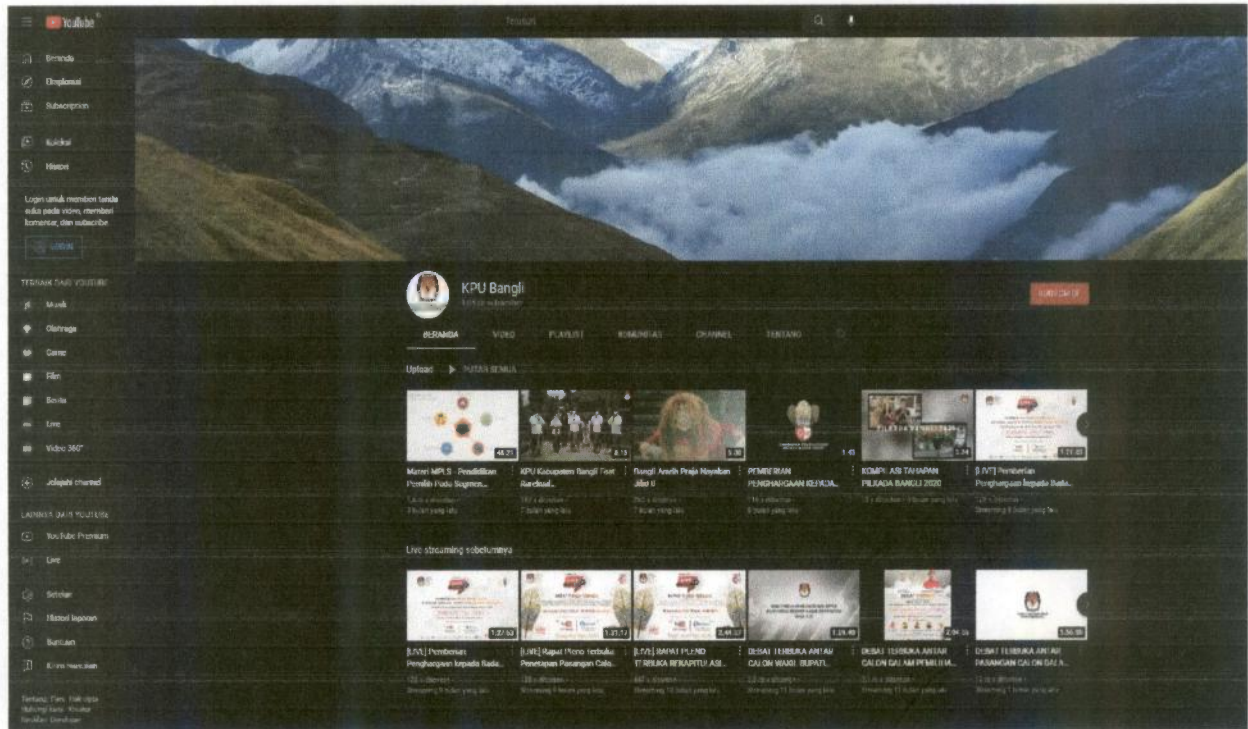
YouTube

Telusuri

Beranda
Eksplorasi
Subscription

Koleksi
Histori

Login untuk memberi tanda suka pada video, memberi komentar, dan subscribe.

LOGIN

TERBAIK DARI YOUTUBE
Musik
Olahraga
Game
Film
Berita
Live
Video 360°

Jelajahi channel

LAINNYA DARI YOUTUBE
YouTube Premium
Live

Setelan
Histori laporan
Bantuan
Kirim masukan

Tentang Pers Hak cipta Hubungi kami Kreator Iklan Developer

KPU Bangli
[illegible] subscriber

SUBSCRIBE

BERANDA VIDEO PLAYLIST KOMUNITAS CHANNEL TENTANG

Upload PUTAR SEMUA

48:21
Materi MPLS - Pendidikan Pemilih Pada Segmen...
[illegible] x ditonton • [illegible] bulan yang lalu

8:15
KPU Kabupaten Bangli Tari Rarekual...
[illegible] x ditonton • 7 bulan yang lalu

5:30
Bangli Anerih Praja Nayaban Jilid II
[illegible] x ditonton • 7 bulan yang lalu

1:45
PEMBERIAN PENGHARGAAN KEPADA...
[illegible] x ditonton • 8 bulan yang lalu

3:34
KOMPILASI TAHAPAN PILKADA BANGLI 2020
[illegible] x ditonton • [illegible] bulan yang lalu

1:27:33
[LIVE] Pemberian Penghargaan kepada Bada...
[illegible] x ditonton • Streaming 8 bulan yang lalu

Live streaming sebelumnya

1:27:33
[LIVE] Pemberian Penghargaan kepada Bada...
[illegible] x ditonton • Streaming 8 bulan yang lalu

1:21:17
[LIVE] Rapat Pleno Terbuka Penetapan Pasangan Calo...
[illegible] x ditonton • Streaming 9 bulan yang lalu

2:44:37
[LIVE] RAPAT PLENO TERBUKA REKAPITULASI...
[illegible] x ditonton • Streaming 10 bulan yang lalu

1:29:40
DEBAT TERBUKA ANTAR CALON WAKIL BUPATI...
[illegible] x ditonton • Streaming 11 bulan yang lalu

2:04:56
DEBAT TERBUKA ANTAR CALON DALAM PEMILIH...
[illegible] x ditonton • Streaming 11 bulan yang lalu

1:56:30
DEBAT TERBUKA ANTAR PASANGAN CALON DALA...
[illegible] x ditonton • Streaming 1 tahun yang lalu